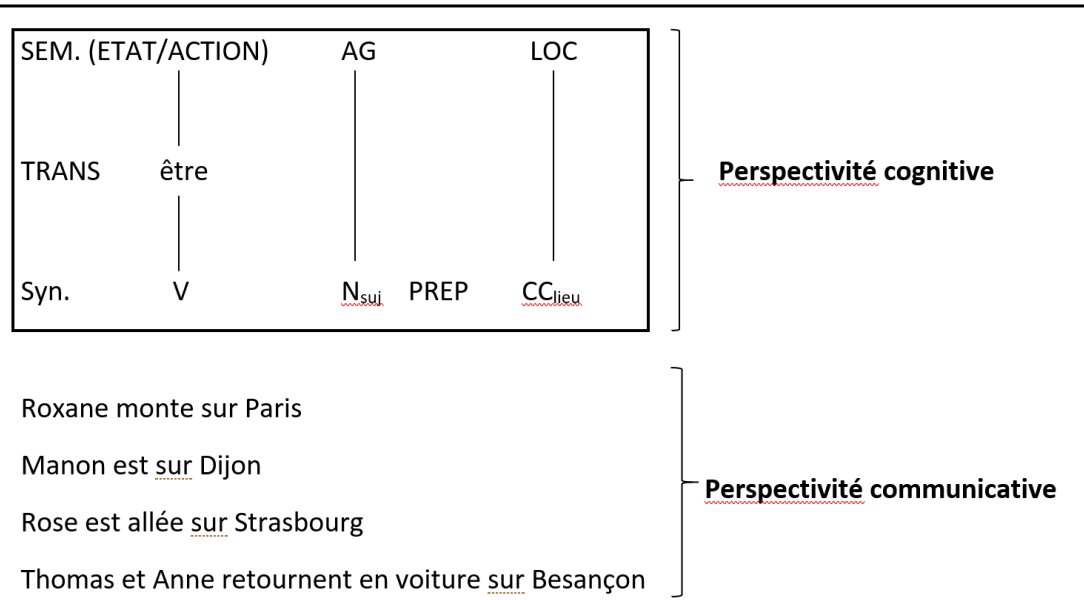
SEM. (ETAT/ACTION) AG LOC

TRANS être

Syn. V $N_{suj}$ PREP $CC_{lieu}$

Perspectivité cognitive

Roxane monte sur Paris

Manon est sur Dijon

Rose est allée sur Strasbourg

Thomas et Anne retournent en voiture sur Besançon

Perspectivité communicative